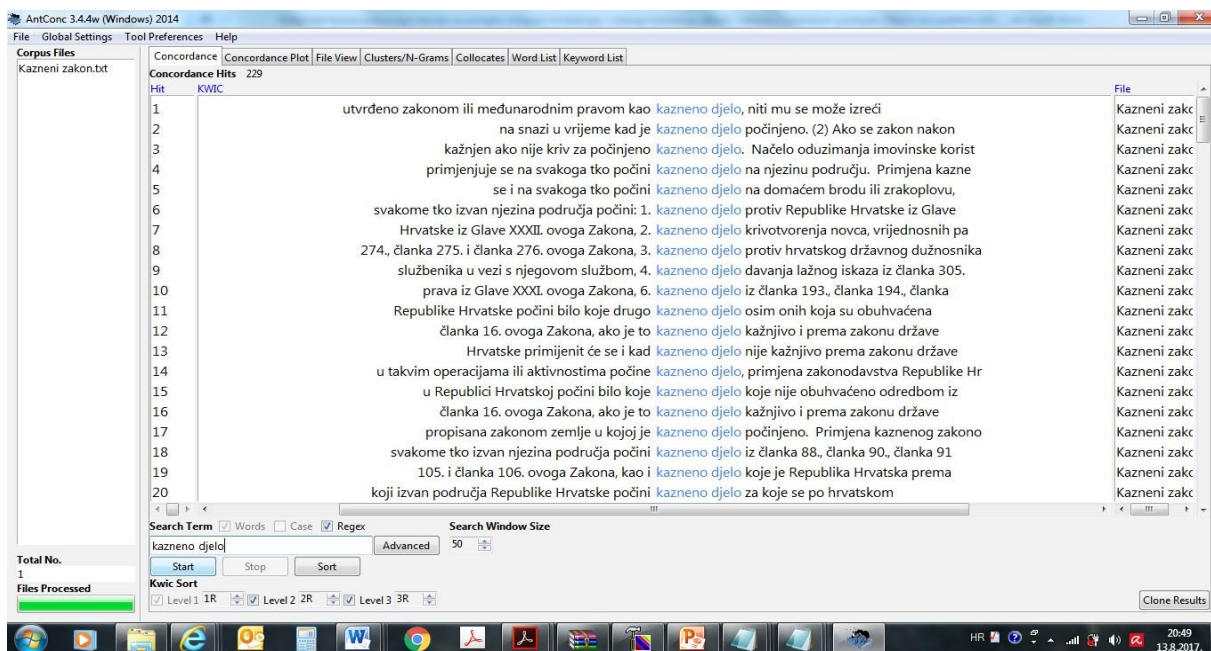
AntConc 3.4.4w (Windows) 2014

File Global Settings Tool Preferences Help

Corpus Files
Kazneni zakon.txt

Concordance | Concordance Plot | File View | Clusters/N-Grams | Collocates | Word List | Keyword List

Concordance Hits 229

| Hit | KWIC | File |
|---|---|---|
| 1 | utvrđeno zakonom ili međunarodnim pravom kao kazneno djelo, niti mu se može izreći | Kazneni zakc |
| 2 | na snazi u vrijeme kad je kazneno djelo počinjeno. (2) Ako se zakon nakon | Kazneni zakc |
| 3 | kažnjen ako nije kriv za počinjeno kazneno djelo. Načelo oduzimanja imovinske korist | Kazneni zakc |
| 4 | primjenjuje se na svakoga tko počini kazneno djelo na njezinu području. Primjena kazne | Kazneni zakc |
| 5 | se i na svakoga tko počini kazneno djelo na domaćem brodu ili zrakoplovu, | Kazneni zakc |
| 6 | svakome tko izvan njezina područja počini: 1. kazneno djelo protiv Republike Hrvatske iz Glave | Kazneni zakc |
| 7 | Hrvatske iz Glave XXXII. ovoga Zakona, 2. kazneno djelo krivotvorenja novca, vrijednosnih pa | Kazneni zakc |
| 8 | 274., članka 275. i članka 276. ovoga Zakona, 3. kazneno djelo protiv hrvatskog državnog dužnosnika | Kazneni zakc |
| 9 | službenika u vezi s njegovom službom, 4. kazneno djelo davanja lažnog iskaza iz članka 305. | Kazneni zakc |
| 10 | prava iz Glave XXXI. ovoga Zakona, 6. kazneno djelo iz članka 193., članka 194., članka | Kazneni zakc |
| 11 | Republike Hrvatske počini bilo koje drugo kazneno djelo osim onih koja su obuhvaćena | Kazneni zakc |
| 12 | članka 16. ovoga Zakona, ako je to kazneno djelo kažnjivo i prema zakonu države | Kazneni zakc |
| 13 | Hrvatske primijenit će se i kad kazneno djelo nije kažnjivo prema zakonu države | Kazneni zakc |
| 14 | u takvim operacijama ili aktivnostima počine kazneno djelo, primjena zakonodavstva Republike Hr | Kazneni zakc |
| 15 | u Republici Hrvatskoj počini bilo koje kazneno djelo koje nije obuhvaćeno odredbom iz | Kazneni zakc |
| 16 | članka 16. ovoga Zakona, ako je to kazneno djelo kažnjivo i prema zakonu države | Kazneni zakc |
| 17 | propisana zakonom zemlje u kojoj je kazneno djelo počinjeno. Primjena kaznenog zakono | Kazneni zakc |
| 18 | svakome tko izvan njezina područja počini kazneno djelo iz članka 88., članka 90., članka 91 | Kazneni zakc |
| 19 | 105. i članka 106. ovoga Zakona, kao i kazneno djelo koje je Republika Hrvatska prema | Kazneni zakc |
| 20 | koji izvan područja Republike Hrvatske počini kazneno djelo za koje se po hrvatskom | Kazneni zakc |

Search Term ☑ Words ☐ Case ☑ Regex
kazneno djelo
Advanced
Search Window Size
50

Start Stop Sort

Total No.
1
Files Processed

Kwic Sort
☑ Level 1 1R ☑ Level 2 2R ☑ Level 3 3R

Clone Results

HR 20:49 13.8.2017.